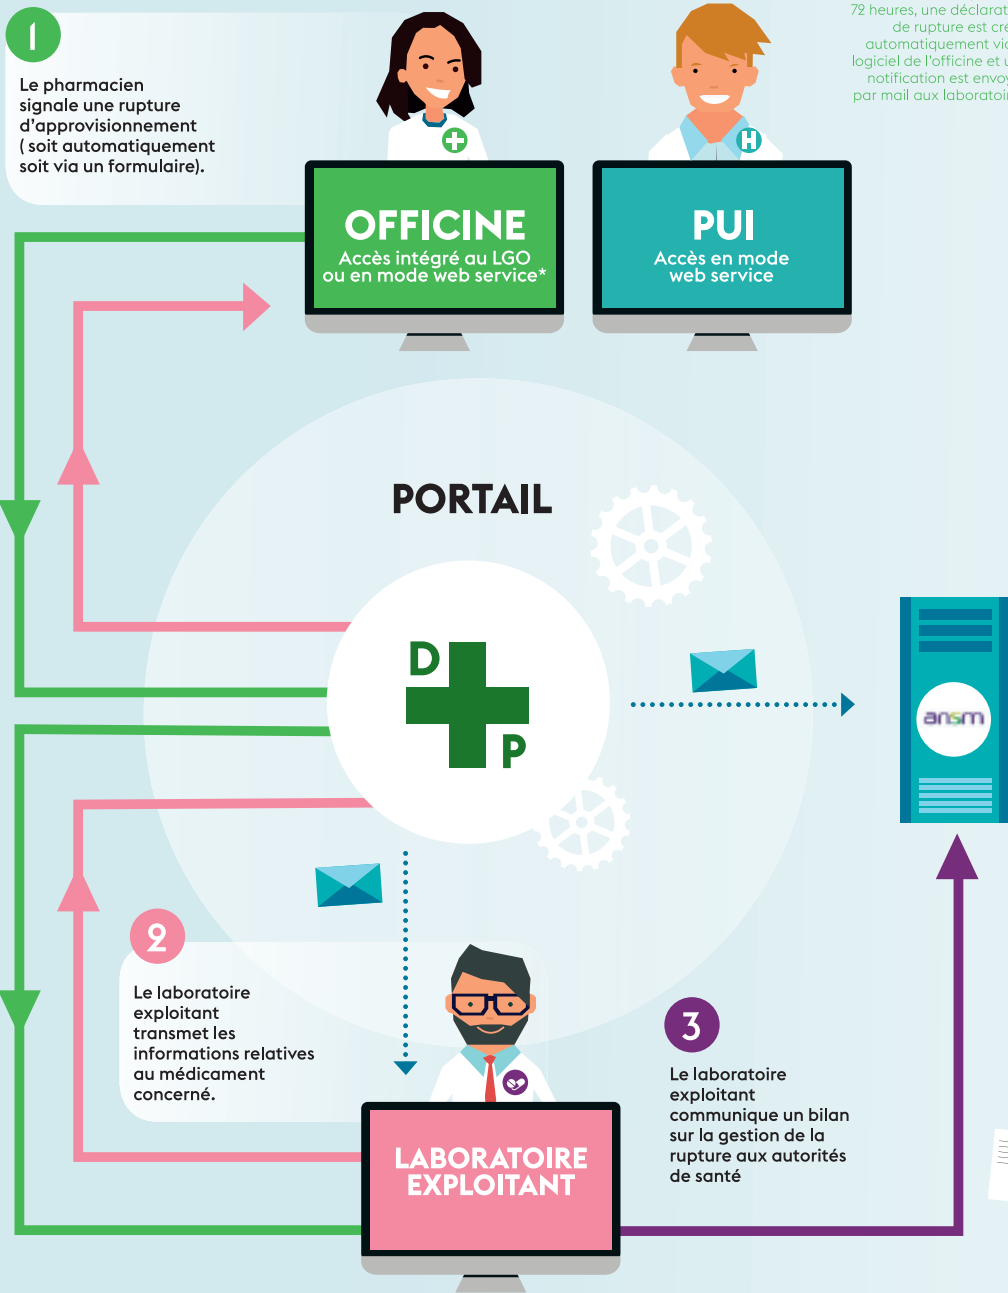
72 heures, une déclarat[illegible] de rupture est cr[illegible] automatiquement vi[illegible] logiciel de l'officine et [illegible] notification est envo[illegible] par mail aux laborato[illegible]

1

Le pharmacien signale une rupture d'approvisionnement ( soit automatiquement soit via un formulaire).

OFFICINE
Accès intégré au LGO ou en mode web service*

H

PUI
Accès en mode web service

PORTAIL

D P

ansm

2

Le laboratoire exploitant transmet les informations relatives au médicament concerné.

3

Le laboratoire exploitant communique un bilan sur la gestion de la rupture aux autorités de santé

LABORATOIRE EXPLOITANT